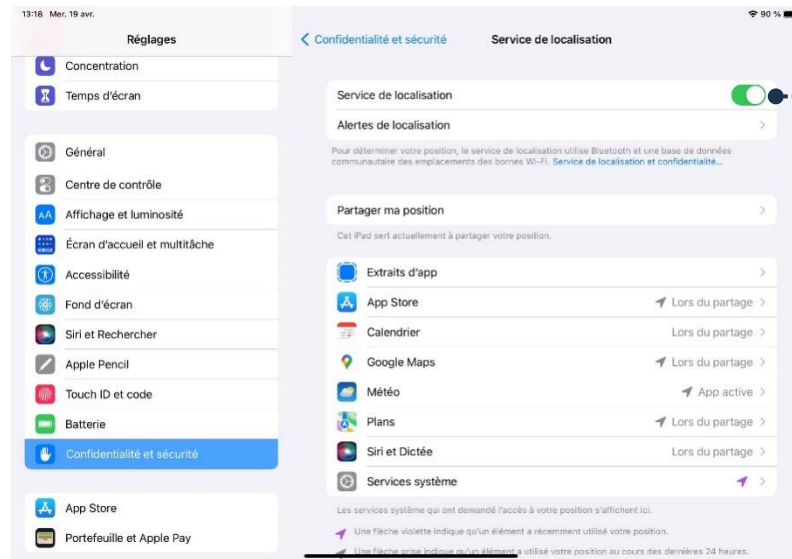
13:18 Mer. 19 avr.

90 %

Réglages

Concentration

Temps d'écran

Général

Centre de contrôle

Affichage et luminosité

Écran d'accueil et multitâche

Accessibilité

Fond d'écran

Siri et Rechercher

Apple Pencil

Touch ID et code

Batterie

Confidentialité et sécurité

App Store

Portefeuille et Apple Pay

< Confidentialité et sécurité

Service de localisation

Service de localisation

Alertes de localisation

Pour déterminer votre position, le service de localisation utilise Bluetooth et une base de données communautaire des emplacements des bornes Wi-Fi. Service de localisation et confidentialité…

Partager ma position

Cet iPad sert actuellement à partager votre position.

Extraits d'app

App Store Lors du partage

Calendrier Lors du partage

Google Maps Lors du partage

Météo App active

Plans Lors du partage

Siri et Dictée Lors du partage

Services système

Les services système qui ont demandé l'accès à votre position s'affichent ici.

Une flèche violette indique qu'un élément a récemment utilisé votre position.

Une flèche grise indique qu'un élément a utilisé votre position au cours des dernières 24 heures.